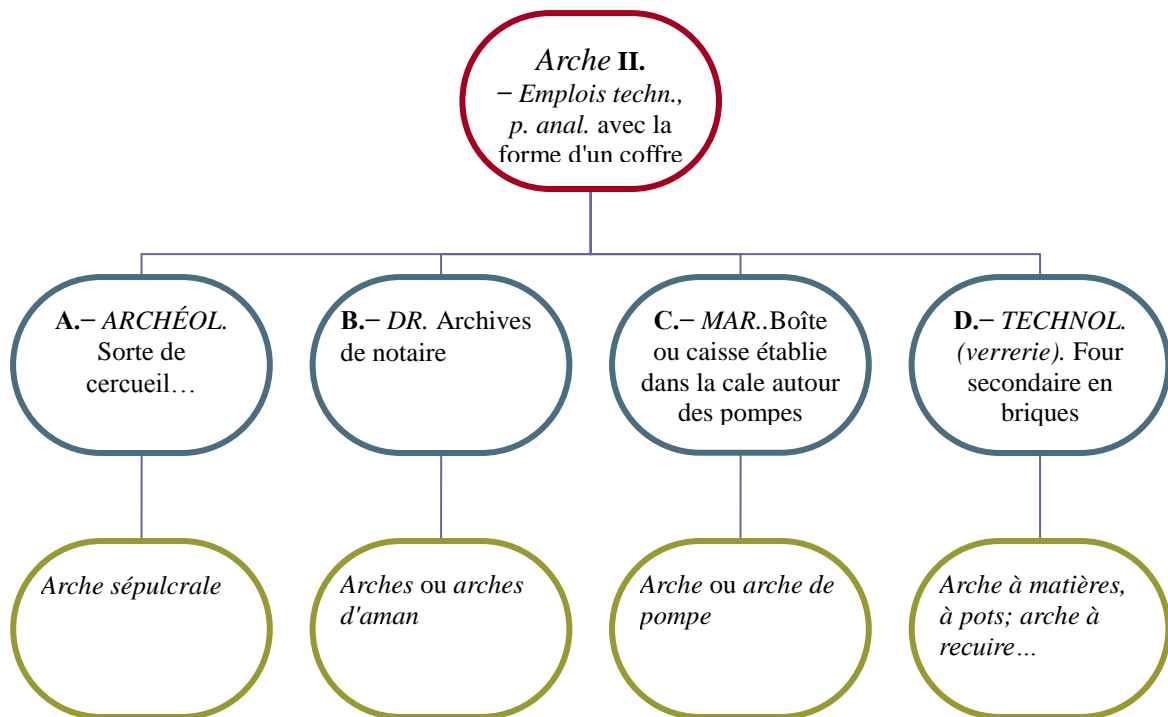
Arche II.
− Emplois techn., p. anal. avec la forme d'un coffre

A.− ARCHÉOL. Sorte de cercueil…

B.− DR. Archives de notaire

C.− MAR..Boîte ou caisse établie dans la cale autour des pompes

D.− TECHNOL. (verrerie). Four secondaire en briques

Arche sépulcrale

Arches ou arches d'aman

Arche ou arche de pompe

Arche à matières, à pots; arche à recuire…